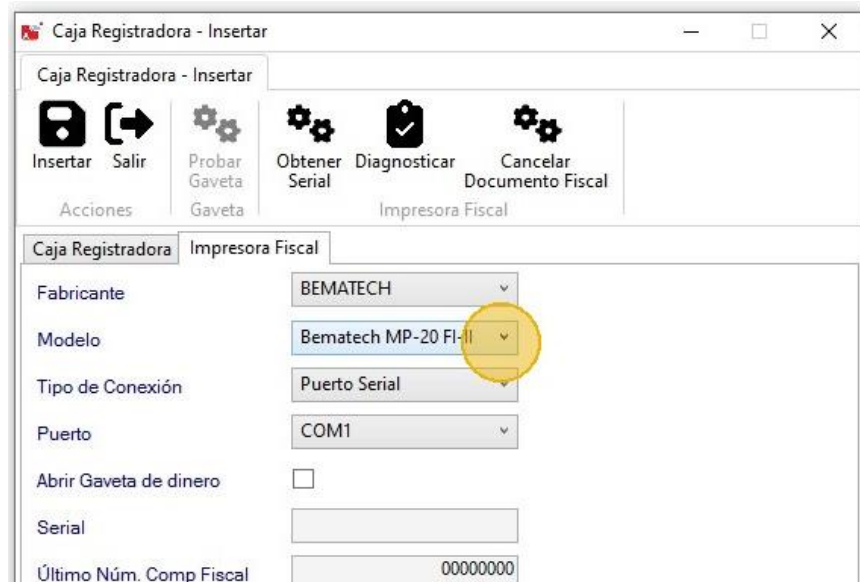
Caja Registradora - Insertar

Caja Registradora - Insertar

Insertar Salir Probar Gaveta Obtener Serial Diagnosticar Cancelar Documento Fiscal

Acciones Gaveta Impresora Fiscal

Caja Registradora Impresora Fiscal

Fabricante BEMATECH

Modelo Bematech MP-20 FI-II

Tipo de Conexión Puerto Serial

Puerto COM1

Abrir Gaveta de dinero

Serial

Último Núm. Comp Fiscal 00000000